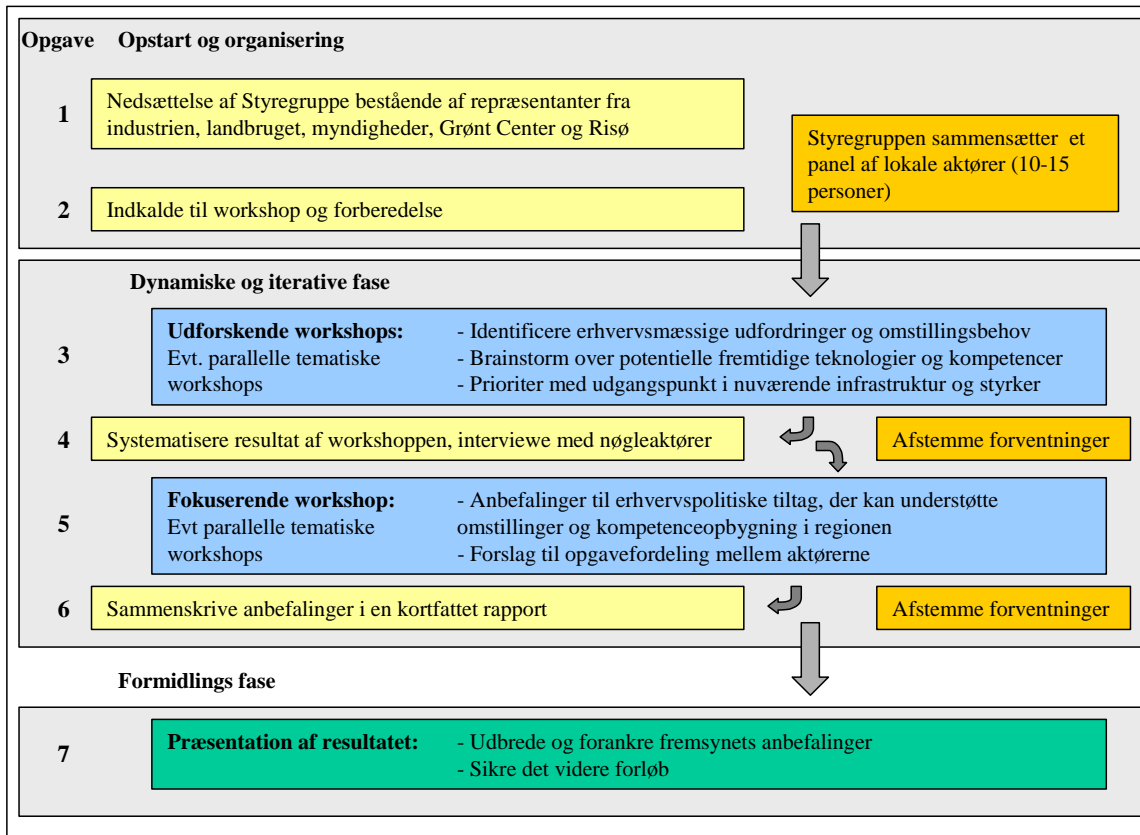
Opgave Opstart og organisering

1 Nedsættelse af Styregruppe bestående af repræsentanter fra industrien, landbruget, myndigheder, Grønt Center og Risø

Styregruppen sammensætter et panel af lokale aktører (10-15 personer)

2 Indkalde til workshop og forberedelse

Dynamiske og iterative fase

3 Udforskende workshops:
Evt. parallelle tematiske workshops

- Identificere erhvervsmæssige udfordringer og omstillingsbehov
- Brainstorm over potentielle fremtidige teknologier og kompetencer
- Prioriter med udgangspunkt i nuværende infrastruktur og styrker

4 Systematisere resultat af workshoppen, interviewe med nøgleaktører

Afstemme forventninger

5 Fokuserende workshop:
Evt parallelle tematiske workshops

- Anbefalinger til erhvervspolitiske tiltag, der kan understøtte omstillinger og kompetenceopbygning i regionen
- Forslag til opgavefordeling mellem aktørerne

6 Sammenskrive anbefalinger i en kortfattet rapport

Afstemme forventninger

Formidlings fase

7 Præsentation af resultatet:

- Udbrede og forankre fremsynets anbefalinger
- Sikre det videre forløb